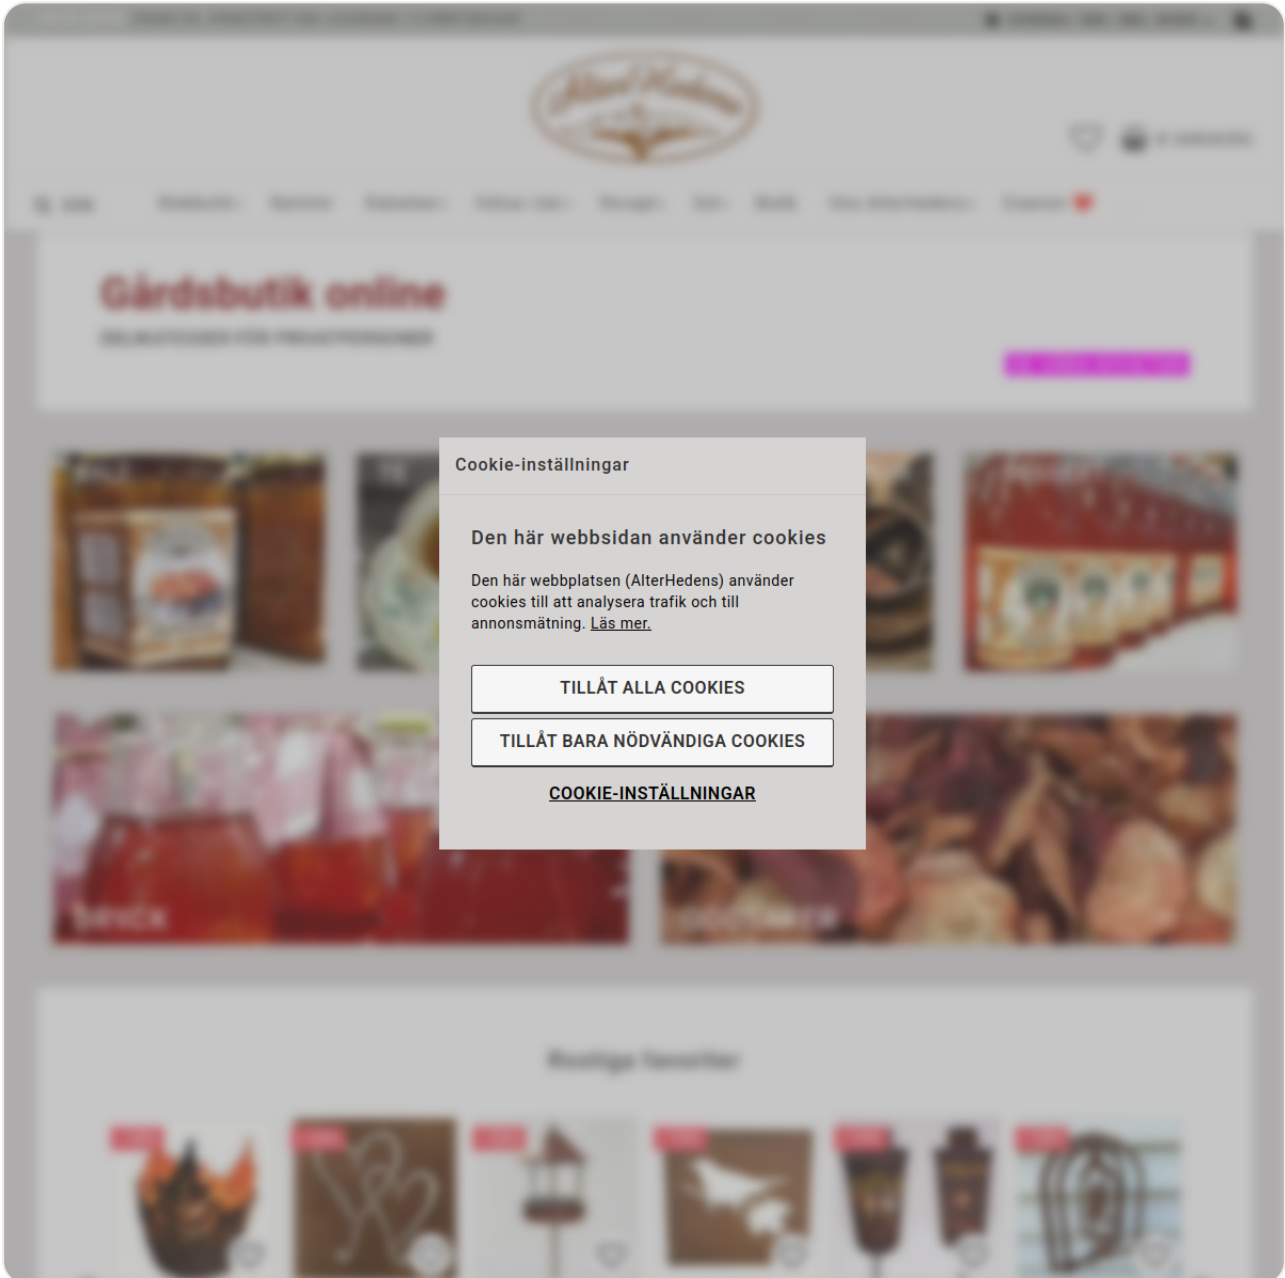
Gårdsbutik online

Cookie-inställningar

Den här webbsidan använder cookies

Den här webbplatsen (AlterHedens) använder cookies till att analysera trafik och till annonsmätning. Läs mer.

TILLÅT ALLA COOKIES

TILLÅT BARA NÖDVÄNDIGA COOKIES

COOKIE-INSTÄLLNINGAR